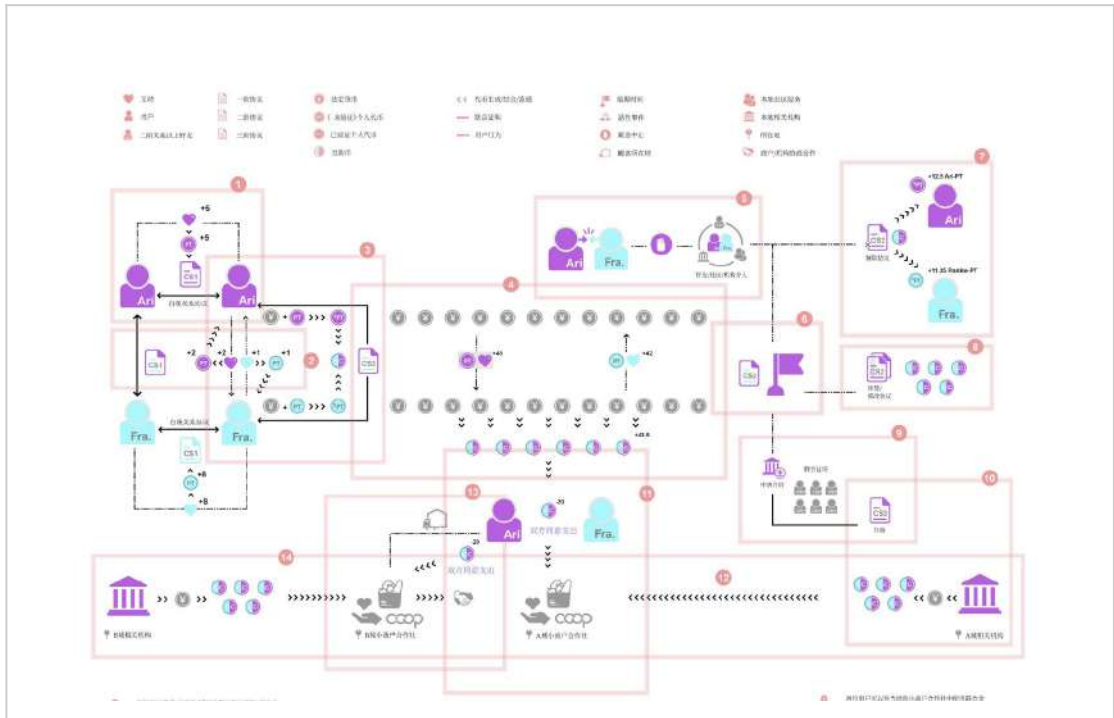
1

+5

+5

PT

CS1

Ari

Ari

CS1

+2

+3

+1

+1

PT

PT

2

3

CS3

Fra.

Fra.

CS1

+8

PT

+8

4

+40

+42

PT

PT

+43.5

5

Ari

Fra.

6

CS2

7

+12.5 Ari-PT

Ari

CS1

+11.25 Fra.-PT

Fra.

8

CS2

9

10

CS3

11

12

13

Ari

Fra.

-20

20

14

coop

coop

<<<<<<<<<<<<<<<<<<<<<<<<<<

>>>>>>>>>>